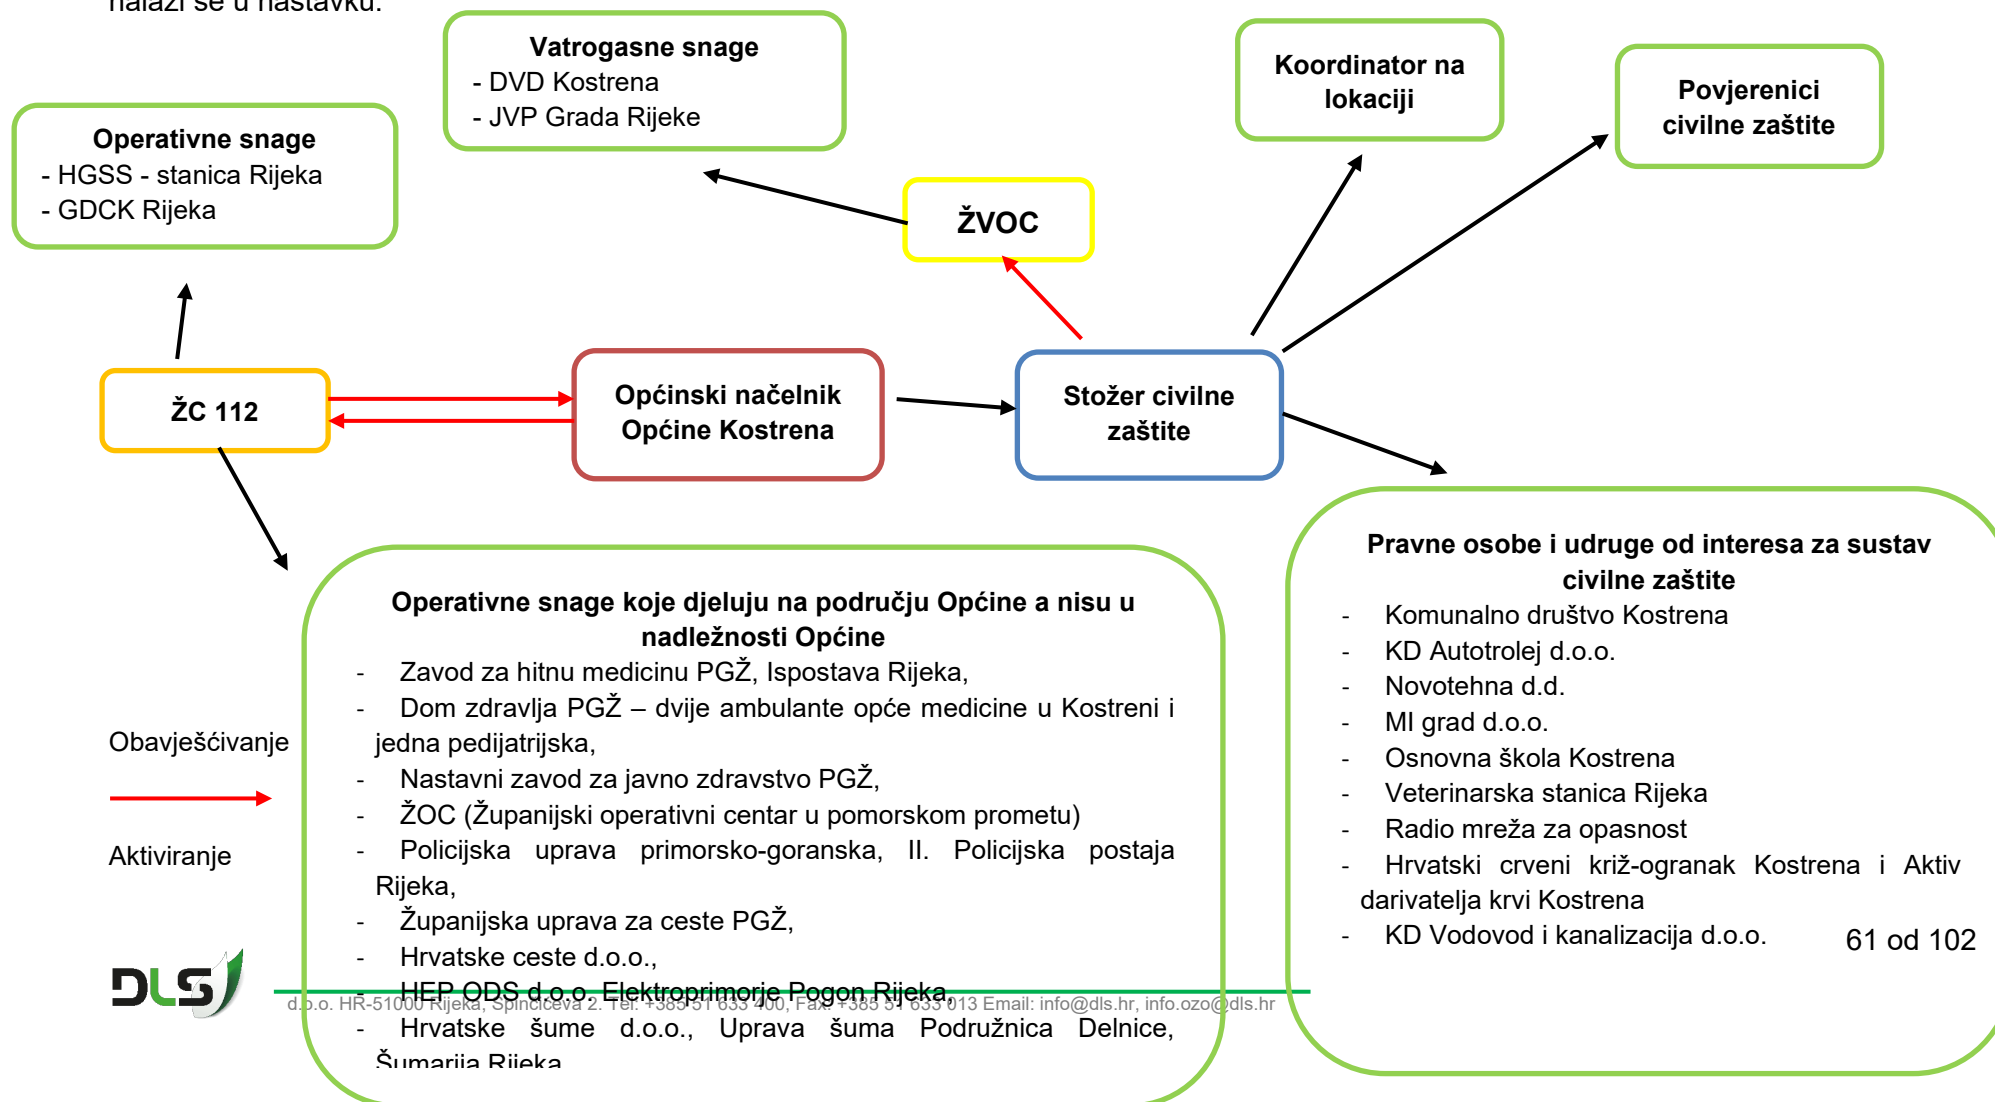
nalazi se u nastavku.

**Vatrogasne snage**
- DVD Kostrena
- JVP Grada Rijeke

**Koordinator na lokaciji**

**Povjerenici civilne zaštite**

**Operativne snage**
- HGSS - stanica Rijeka
- GDCK Rijeka

**ŽVOC**

**ŽC 112**

**Općinski načelnik Općine Kostrena**

**Stožer civilne zaštite**

**Pravne osobe i udruge od interesa za sustav civilne zaštite**
- Komunalno društvo Kostrena
- KD Autotrolej d.o.o.
- Novotehna d.d.
- MI grad d.o.o.
- Osnovna škola Kostrena
- Veterinarska stanica Rijeka
- Radio mreža za opasnost
- Hrvatski crveni križ-ogranak Kostrena i Aktiv darivatelja krvi Kostrena
- KD Vodovod i kanalizacija d.o.o.

**Operativne snage koje djeluju na području Općine a nisu u nadležnosti Općine**
- Zavod za hitnu medicinu PGŽ, Ispostava Rijeka,
- Dom zdravlja PGŽ – dvije ambulante opće medicine u Kostreni i jedna pedijatrijska,
- Nastavni zavod za javno zdravstvo PGŽ,
- ŽOC (Županijski operativni centar u pomorskom prometu)
- Policijska uprava primorsko-goranska, II. Policijska postaja Rijeka,
- Županijska uprava za ceste PGŽ,
- Hrvatske ceste d.o.o.,
- HEP ODS d.o.o. Elektroprimorje Pogon Rijeka,
- Hrvatske šume d.o.o., Uprava šuma Podružnica Delnice, Šumarija Rijeka

Obavješćivanje

Aktiviranje

DLS

d.o.o. HR-51000 Rijeka, Špinčićeva 2. Tel. +385 51 633 400, Fax +385 51 633 013 Email: info@dls.hr, info.ozo@dls.hr

61 od 102